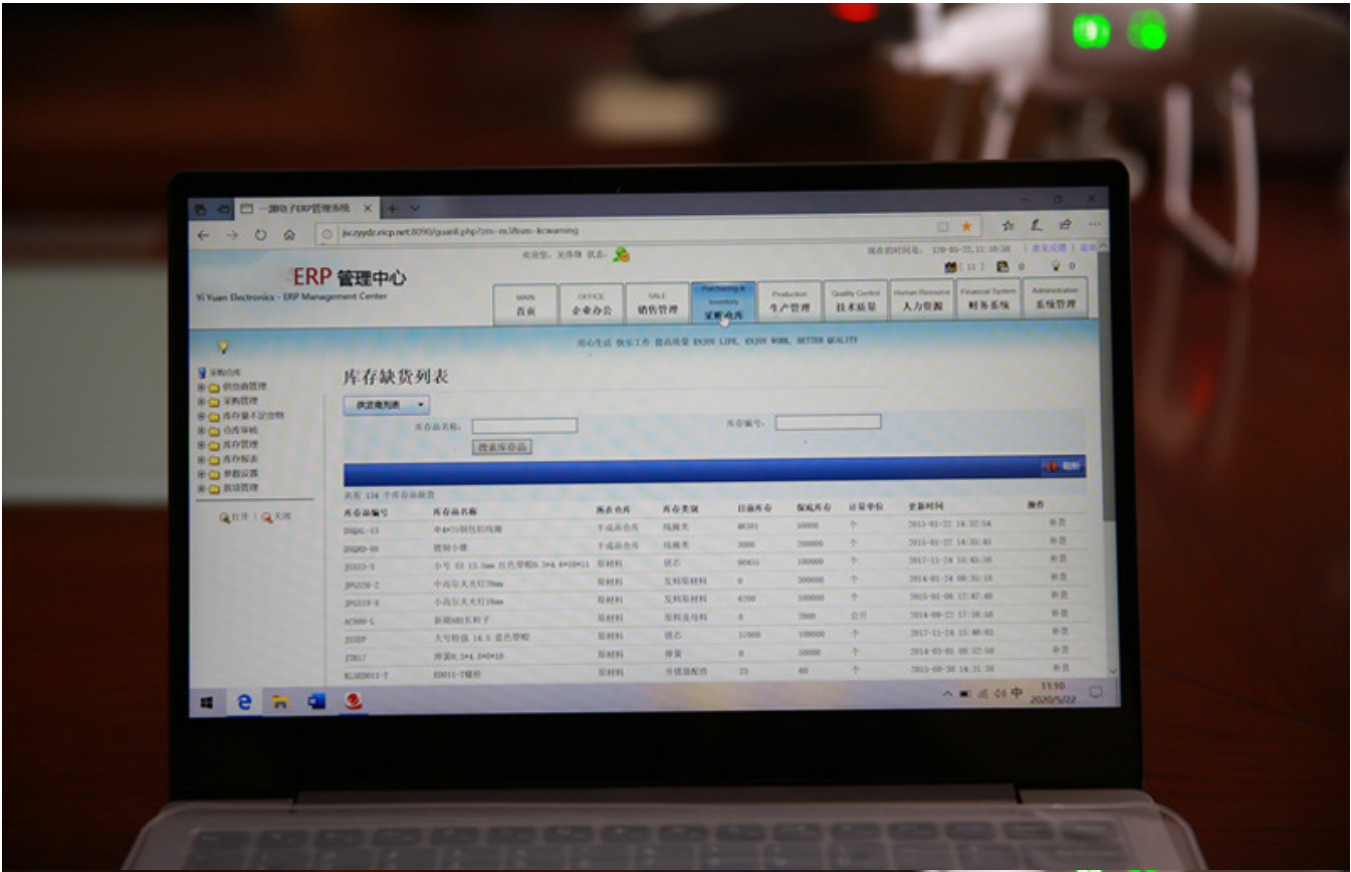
一源电子ERP管理系统

jxcyydz.eicp.net:8090/guanli.php?zm=m3&sm=kcwarning

欢迎您，吴伟锋 状态：

ERP 管理中心

Yi Yuan Electronics - ERP Management Center

| MAIN 首页 | OFFICE 企业办公 | SALE 销售管理 | Purchasing & Inventory 采购仓库 | Production 生产管理 | Quality Control 技术质量 | Human Resource 人力资源 | Financial System 财务系统 | Administration 系统管理 |

用心生活 快乐工作 提高质量 ENJOY LIFE, ENJOY WORK, BETTER QUALITY

采购仓库
供应商管理
采购管理
库存量不足货物
仓库审核
库存管理
库存报表
参数设置
数据管理

打开 | 关闭

库存缺货列表

缺货商列表

库存品名称：

库存编号：

搜索库存品

共有 134 个库存品缺货

| 库存品编号 | 库存品名称 | 所在仓库 | 库存类别 | 目前库存 | 报disk库存 | 计量单位 | 更新时间 | 操作 |
|---|---|---|---|---|---|---|---|---|
| DS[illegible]-13 | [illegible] | 半成品仓库 | 线圈类 | 46301 | 10000 | 个 | 2015-01-22 14:33:54 | 补货 |
| DS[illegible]-08 | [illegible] | 半成品仓库 | 线圈类 | 3000 | 200000 | 个 | 2015-01-22 14:33:40 | 补货 |
| JS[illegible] | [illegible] | 原材料 | 铁芯 | 90455 | 100000 | 个 | 2017-11-24 16:45:58 | 补货 |
| JPG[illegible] | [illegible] | 原材料 | 发料原材料 | 0 | 300000 | 个 | 2014-01-24 08:35:18 | 补货 |
| JPG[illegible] | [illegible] | 原材料 | 发料原材料 | 6200 | 100000 | 个 | 2015-01-06 12:47:40 | 补货 |
| AC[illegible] | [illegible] | 原材料 | 原材料 | 0 | 2000 | 公斤 | 2014-09-22 17:38:58 | 补货 |
| JS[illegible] | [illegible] | 原材料 | 铁芯 | 57000 | 100000 | 个 | 2017-11-24 15:48:03 | 补货 |
| JT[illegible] | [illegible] | 原材料 | 弹簧 | 0 | 50000 | 个 | 2014-03-01 08:12:58 | 补货 |
| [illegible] | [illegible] | 原材料 | 介质器配件 | 23 | 60 | 个 | 2015-09-30 14:31:36 | 补货 |

11:10
2020/5/22